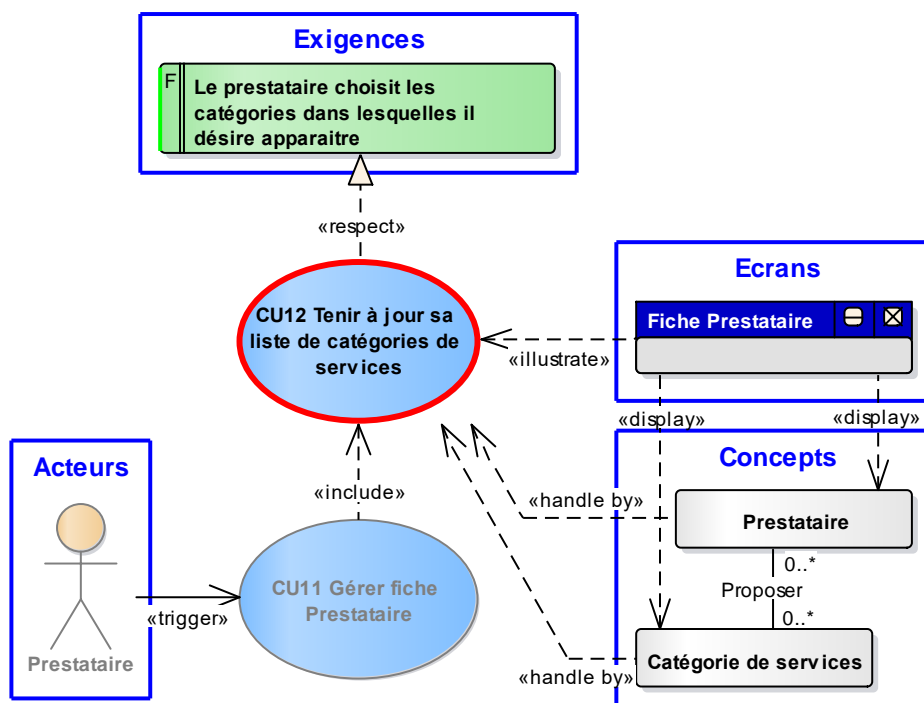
Exigences

F

Le prestataire choisit les catégories dans lesquelles il désire apparaitre

«respect»

CU12 Tenir à jour sa liste de catégories de services

Ecrans

Fiche Prestataire

«illustrate»

«display»

«display»

Concepts

Acteurs

«include»

«handle by»

Prestataire

0..*

Proposer

0..*

CU11 Gérer fiche Prestataire

«trigger»

Prestataire

Catégorie de services

«handle by»